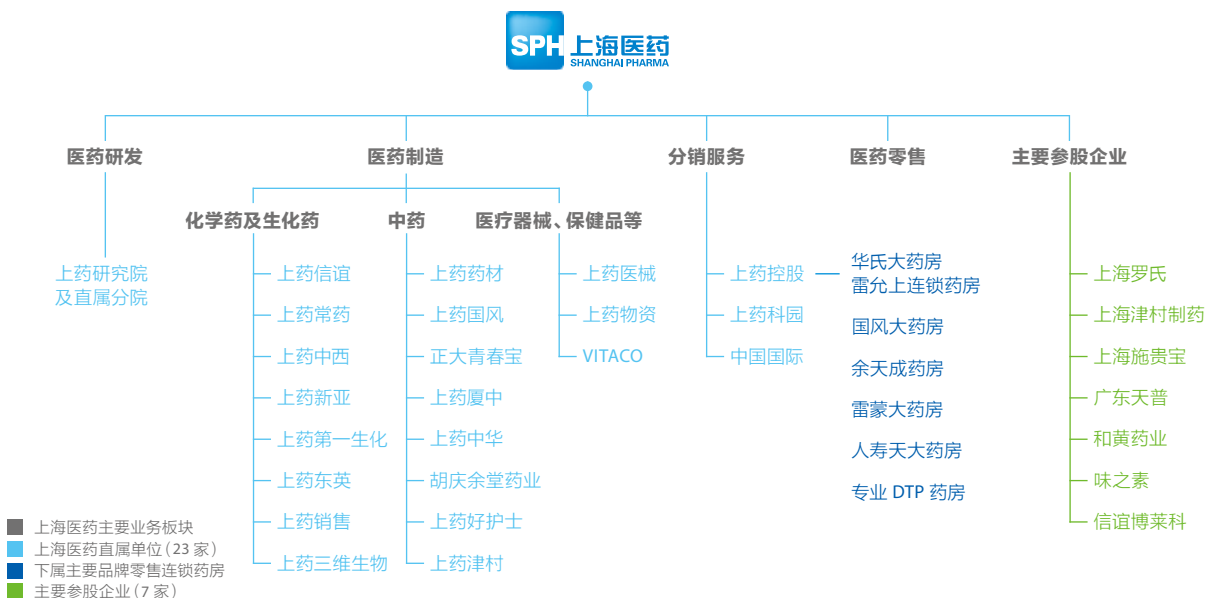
SPH 上海医药
SHANGHAI PHARMA

医药研发

上药研究院
及直属分院

医药制造

化学药及生化药

上药信谊
上药常药
上药中西
上药新亚
上药第一生化
上药东英
上药销售
上药三维生物

中药

上药药材
上药国风
正大青春宝
上药厦中
上药中华
胡庆余堂药业
上药好护士
上药津村

医疗器械、保健品等

上药医械
上药物资
VITACO

分销服务

上药控股
上药科园
中国国际

医药零售

华氏大药房
雷允上连锁药房
国风大药房
余天成药房
雷蒙大药房
人寿天大药房
专业 DTP 药房

主要参股企业

上海罗氏
上海津村制药
上海施贵宝
广东天普
和黄药业
味之素
信谊博莱科

上海医药主要业务板块
上海医药直属单位（23 家）
下属主要品牌零售连锁药房
主要参股企业（7 家）